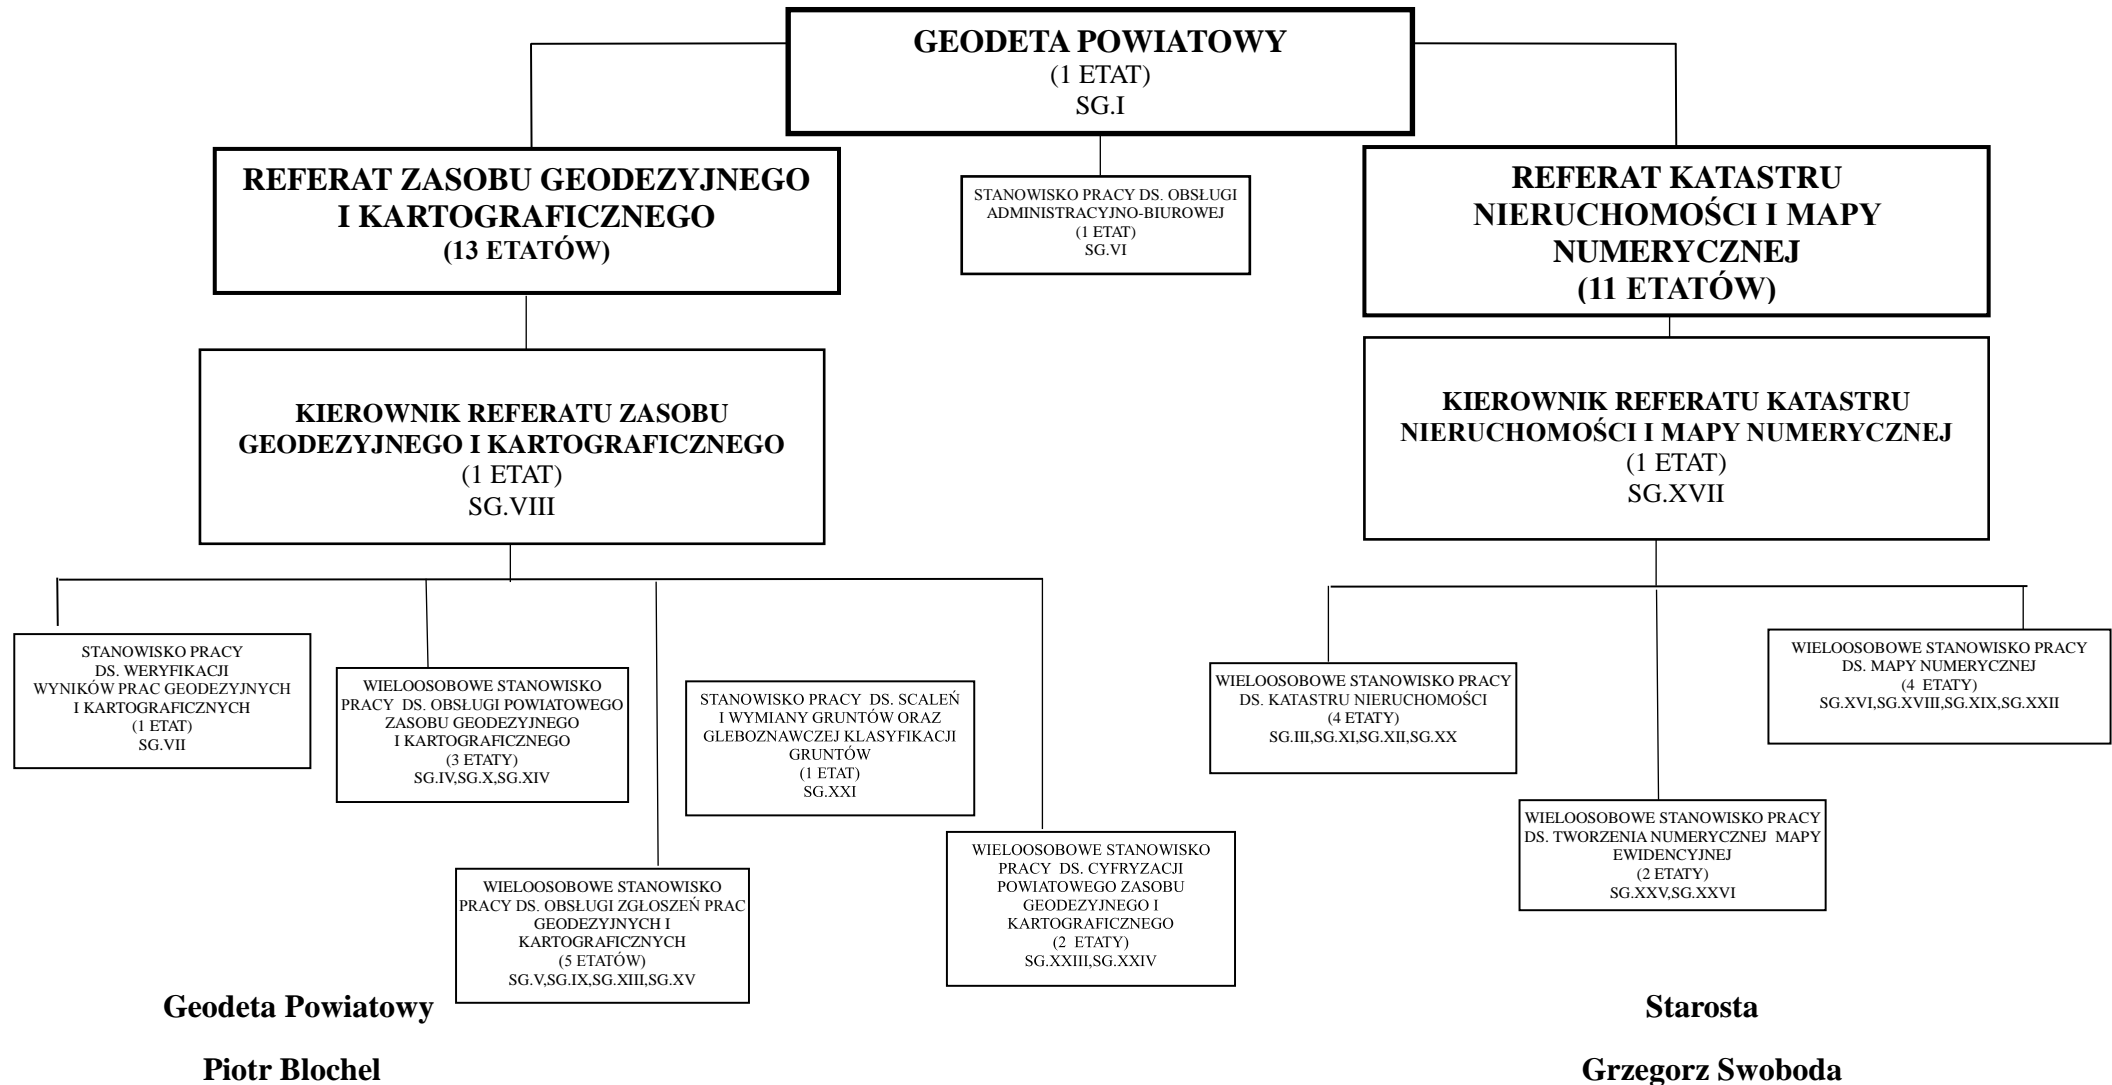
GEODETA POWIATOWY
(1 ETAT)
SG.I

REFERAT ZASOBU GEODEZYJNEGO I KARTOGRAFICZNEGO
(13 ETATÓW)

STANOWISKO PRACY DS. OBSŁUGI ADMINISTRACYJNO-BIUROWEJ
(1 ETAT)
SG.VI

REFERAT KATASTRU NIERUCHOMOŚCI I MAPY NUMERYCZNEJ
(11 ETATÓW)

KIEROWNIK REFERATU ZASOBU GEODEZYJNEGO I KARTOGRAFICZNEGO
(1 ETAT)
SG.VIII

KIEROWNIK REFERATU KATASTRU NIERUCHOMOŚCI I MAPY NUMERYCZNEJ
(1 ETAT)
SG.XVII

STANOWISKO PRACY DS. WERYFIKACJI WYNIKÓW PRAC GEODEZYJNYCH I KARTOGRAFICZNYCH
(1 ETAT)
SG.VII

WIELOOSOBOWE STANOWISKO PRACY DS. OBSŁUGI POWIATOWEGO ZASOBU GEODEZYJNEGO I KARTOGRAFICZNEGO
(3 ETATY)
SG.IV,SG.X,SG.XIV

STANOWISKO PRACY DS. SCALEŃ I WYMIANY GRUNTÓW ORAZ GLEBOZNAWCZEJ KLASYFIKACJI GRUNTÓW
(1 ETAT)
SG.XXI

WIELOOSOBOWE STANOWISKO PRACY DS. OBSŁUGI ZGŁOSZEŃ PRAC GEODEZYJNYCH I KARTOGRAFICZNYCH
(5 ETATÓW)
SG.V,SG.IX,SG.XIII,SG.XV

WIELOOSOBOWE STANOWISKO PRACY DS. CYFRYZACJI POWIATOWEGO ZASOBU GEODEZYJNEGO I KARTOGRAFICZNEGO
(2 ETATY)
SG.XXIII,SG.XXIV

WIELOOSOBOWE STANOWISKO PRACY DS. KATASTRU NIERUCHOMOŚCI
(4 ETATY)
SG.III,SG.XI,SG.XII,SG.XX

WIELOOSOBOWE STANOWISKO PRACY DS. MAPY NUMERYCZNEJ
(4 ETATY)
SG.XVI,SG.XVIII,SG.XIX,SG.XXII

WIELOOSOBOWE STANOWISKO PRACY DS. TWORZENIA NUMERYCZNEJ MAPY EWIDENCYJNEJ
(2 ETATY)
SG.XXV,SG.XXVI

Geodeta Powiatowy

Piotr Blochel

Starosta

Grzegorz Swoboda